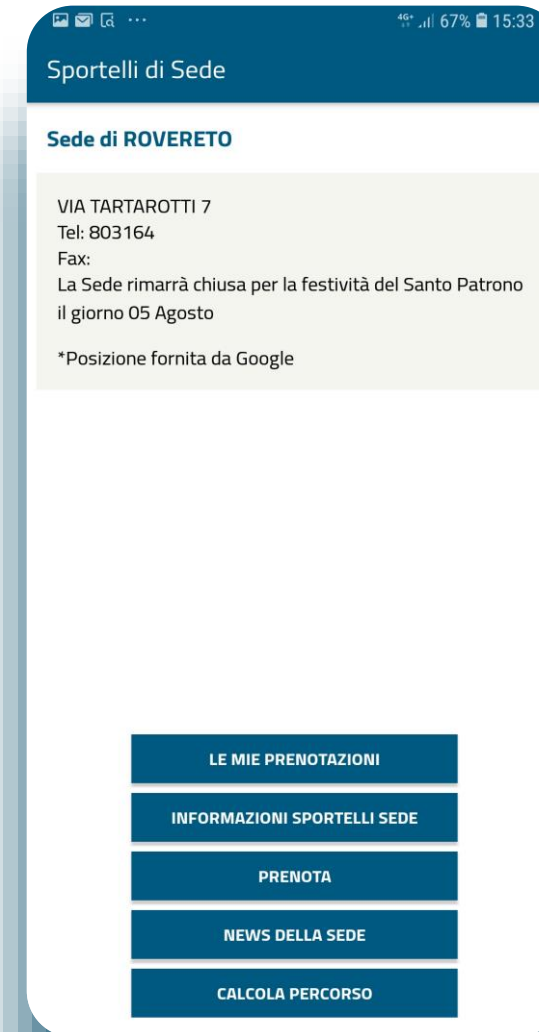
4G+ 67% 15:33

Sportelli di Sede

Sede di ROVERETO

VIA TARTAROTTI 7
Tel: 803164
Fax:
La Sede rimarrà chiusa per la festività del Santo Patrono il giorno 05 Agosto

*Posizione fornita da Google

LE MIE PRENOTAZIONI

INFORMAZIONI SPORTELLI SEDE

PRENOTA

NEWS DELLA SEDE

CALCOLA PERCORSO